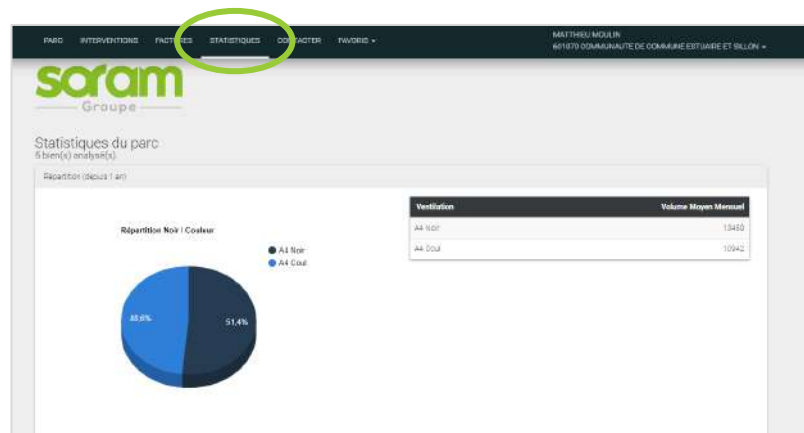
PARC INTERVENTIONS FACTURES STATISTIQUES CONTACTER FAVORIS ▾

MATTHIEU MOULIN
601070 COMMUNAUTE DE COMMUNE ESTUAIRE ET SILLON ▾

soram
Groupe

Statistiques du parc
5 bien(s) analysé(s)

Répartition (depuis 1 an)

Répartition Noir / Couleur

A4 Noir
A4 Coul

48,6%
51,4%

| Ventilation | Volume Moyen Mensuel |
|---|---|
| A4 Noir | 13450 |
| A4 Coul | 10942 |